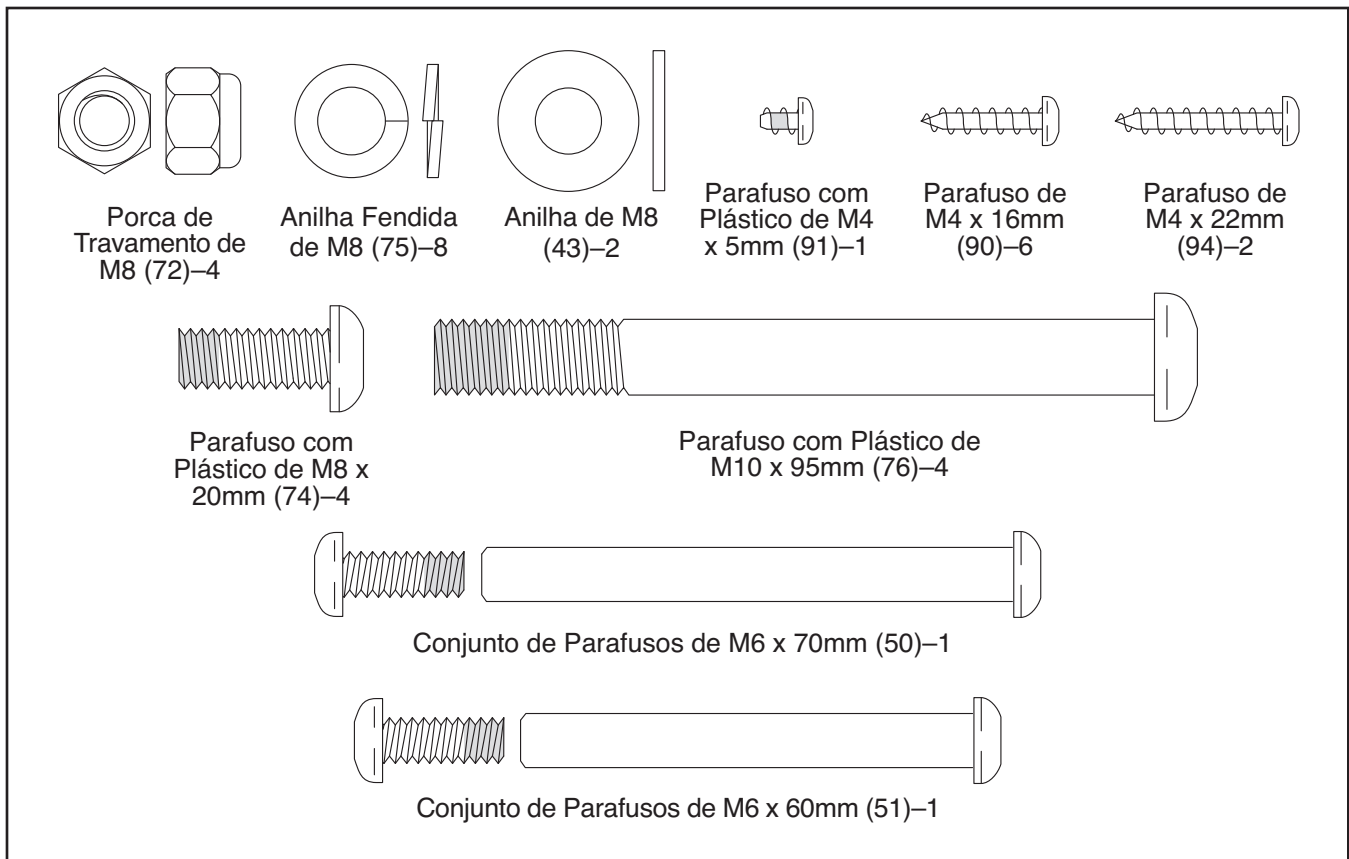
Porca de Travamento de M8 (72)–4

Anilha Fendida de M8 (75)–8

Anilha de M8 (43)–2

Parafuso com Plástico de M4 x 5mm (91)–1

Parafuso de M4 x 16mm (90)–6

Parafuso de M4 x 22mm (94)–2

Parafuso com Plástico de M8 x 20mm (74)–4

Parafuso com Plástico de M10 x 95mm (76)–4

Conjunto de Parafusos de M6 x 70mm (50)–1

Conjunto de Parafusos de M6 x 60mm (51)–1